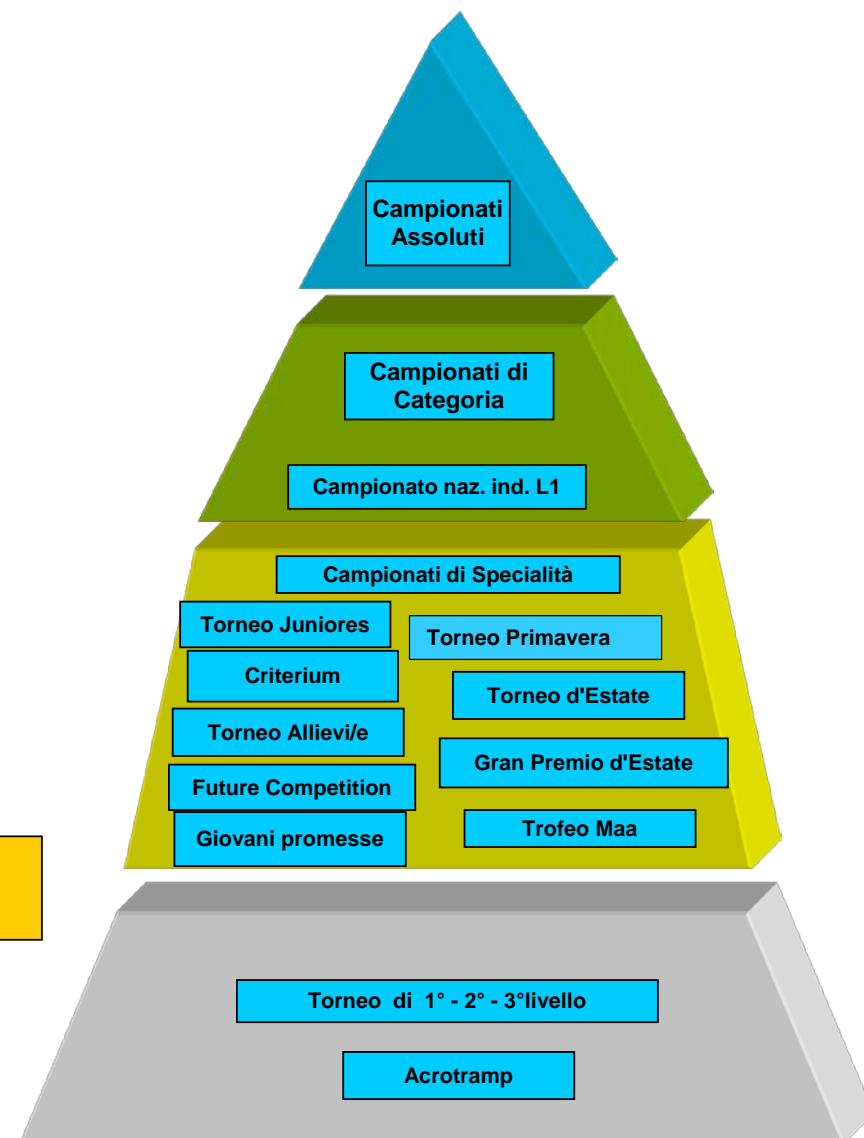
Campionati Assoluti

Campionati di Categoria

Campionato naz. ind. L1

Campionati di Specialità

Torneo Juniores

Torneo Primavera

Criterium

Torneo d'Estate

Torneo Allievi/e

Gran Premio d'Estate

Future Competition

Trofeo Maa

Giovani promesse

Torneo di 1° - 2° - 3°livello

Acrotramp